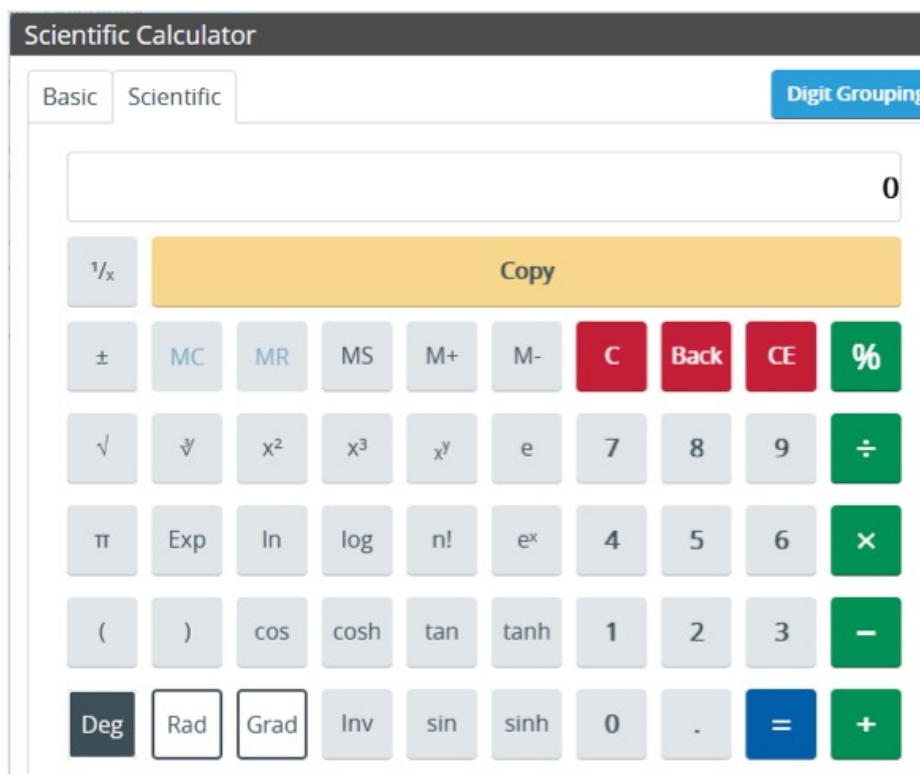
Scientific Calculator

Basic Scientific

Digit Grouping

0

$^1/_x$ Copy

± MC MR MS M+ M- C Back CE %

√ $\sqrt[y]{}$ $x^2$ $x^3$ $x^y$ e 7 8 9 ÷

π Exp ln log n! $e^x$ 4 5 6 ×

( ) cos cosh tan tanh 1 2 3 −

Deg Rad Grad Inv sin sinh 0 . = +